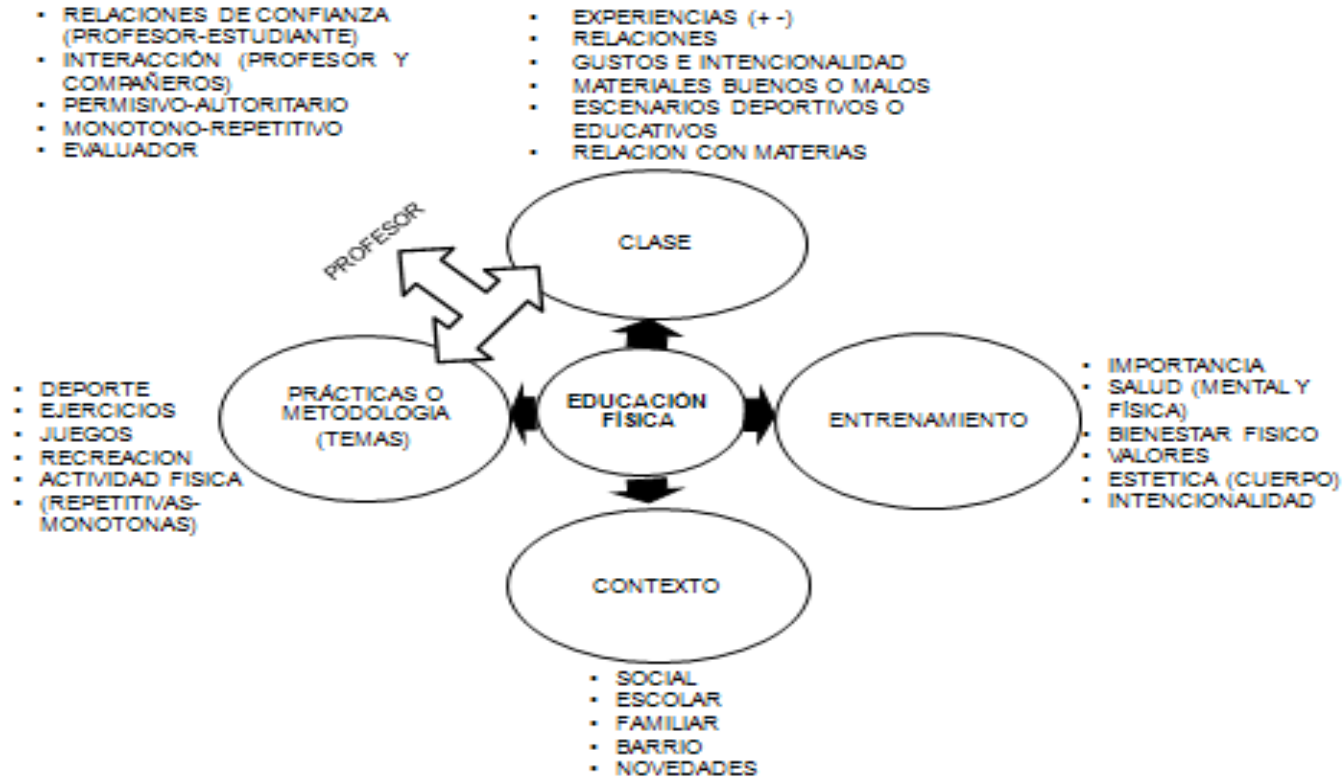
- RELACIONES DE CONFIANZA (PROFESOR-ESTUDIANTE)
- INTERACCIÓN (PROFESOR Y COMPAÑEROS)
- PERMISIVO-AUTORITARIO
- MONOTONO-REPETITIVO
- EVALUADOR

- EXPERIENCIAS (+ -)
- RELACIONES
- GUSTOS E INTENCIONALIDAD
- MATERIALES BUENOS O MALOS
- ESCENARIOS DEPORTIVOS O EDUCATIVOS
- RELACION CON MATERIAS

PROFESOR

CLASE

- DEPORTE
- EJERCICIOS
- JUEGOS
- RECREACION
- ACTIVIDAD FISICA
- (REPETITIVAS-MONOTONAS)

PRÁCTICAS O METODOLOGIA (TEMAS)

EDUCACIÓN FÍSICA

ENTRENAMIENTO

- IMPORTANCIA
- SALUD (MENTAL Y FÍSICA)
- BIENESTAR FISICO
- VALORES
- ESTETICA (CUERPO)
- INTENCIONALIDAD

CONTEXTO

- SOCIAL
- ESCOLAR
- FAMILIAR
- BARRIO
- NOVEDADES